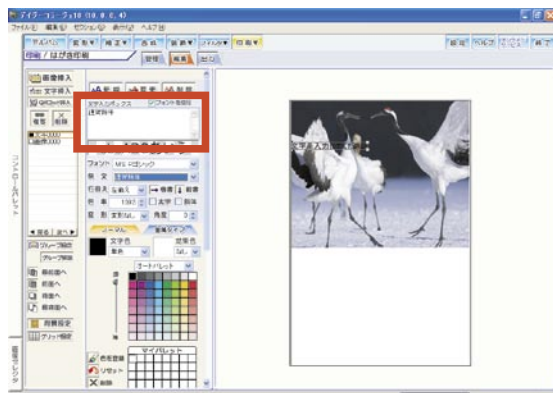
アイデーコーリーダ10 (10.0.0.4)
ファイル(F) 編集(E) セクション(S) 表示(V) ヘルプ(H)
印刷 / はがき印刷
画像挿入
文字挿入
QRコード挿入
フォント
横文字
行間隔
色味
面影
前へ 次へ
グループ解除
グループ解除
最前面へ
前面へ
背面へ
最背面へ
用紙指定
グリッド設定
文字色
背景色
カラーパレット
マイパレット
色を登録
リセット
削除
文字入力ここをクリック